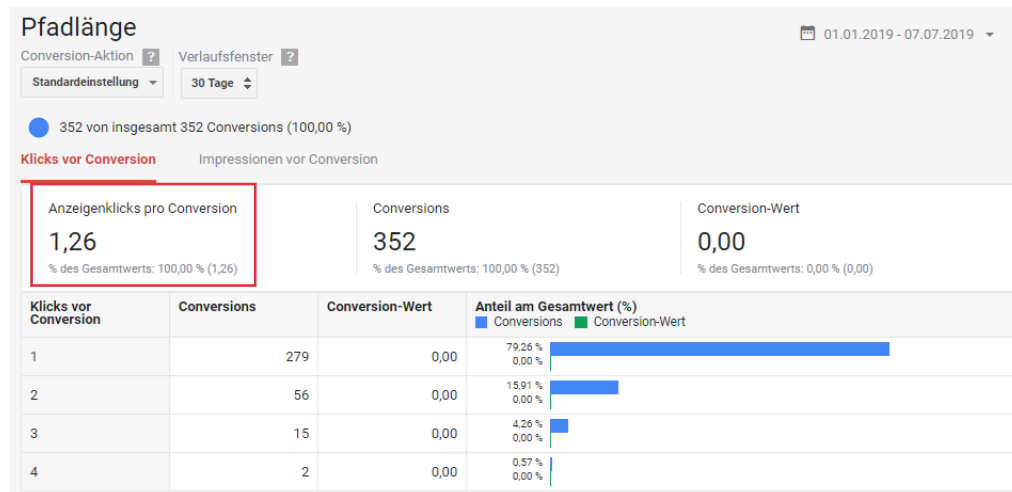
Pfadlänge

01.01.2019 - 07.07.2019

Conversion-Aktion ?
Standardeinstellung

Verlaufsfenster ?
30 Tage

352 von insgesamt 352 Conversions (100,00 %)

Klicks vor Conversion
Impressionen vor Conversion

Anzeigenklicks pro Conversion
1,26
% des Gesamtwerts: 100,00 % (1,26)

Conversions
352
% des Gesamtwerts: 100,00 % (352)

Conversion-Wert
0,00
% des Gesamtwerts: 0,00 % (0,00)

| Klicks vor Conversion | Conversions | Conversion-Wert | Anteil am Gesamtwert (%) Conversions Conversion-Wert |
|---|---|---|---|
| 1 | 279 | 0,00 | 79,26 % 0,00 % |
| 2 | 56 | 0,00 | 15,91 % 0,00 % |
| 3 | 15 | 0,00 | 4,26 % 0,00 % |
| 4 | 2 | 0,00 | 0,57 % 0,00 % |